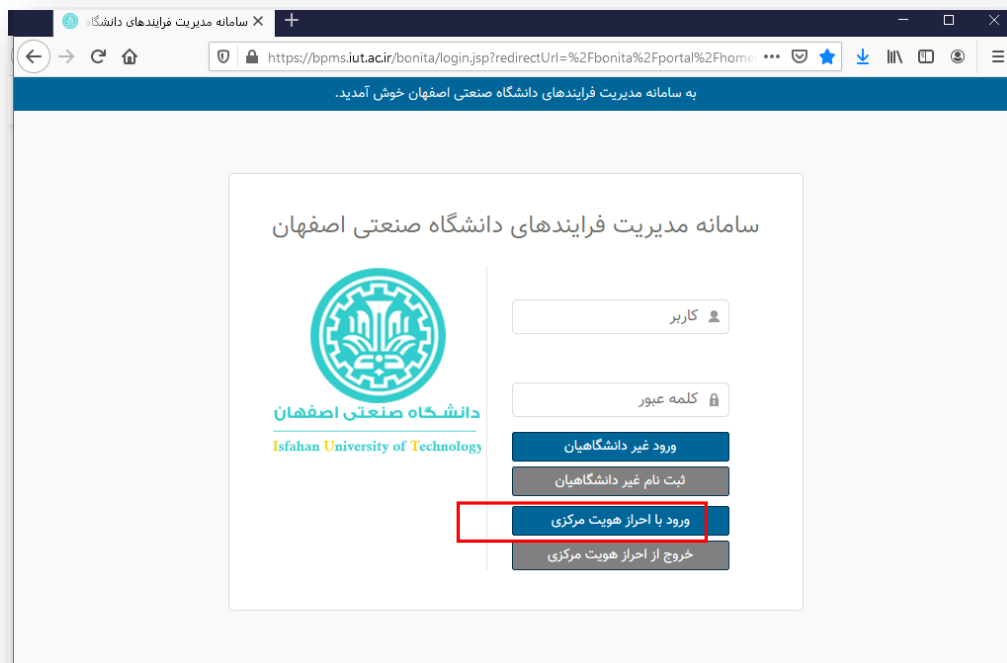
سامانه مدیریت فرایندهای دانشگاه

https://bpms.iut.ac.ir/bonita/login.jsp?redirectUrl=%2Fbonita%2Fportal%2Fhome

به سامانه مدیریت فرایندهای دانشگاه صنعتی اصفهان خوش آمدید.

سامانه مدیریت فرایندهای دانشگاه صنعتی اصفهان

کاربر

کلمه عبور

ورود غیر دانشگاهیان

ثبت نام غیر دانشگاهیان

ورود با احراز هویت مرکزی

خروج از احراز هویت مرکزی

دانشگاه صنعتی اصفهان

Isfahan University of Technology